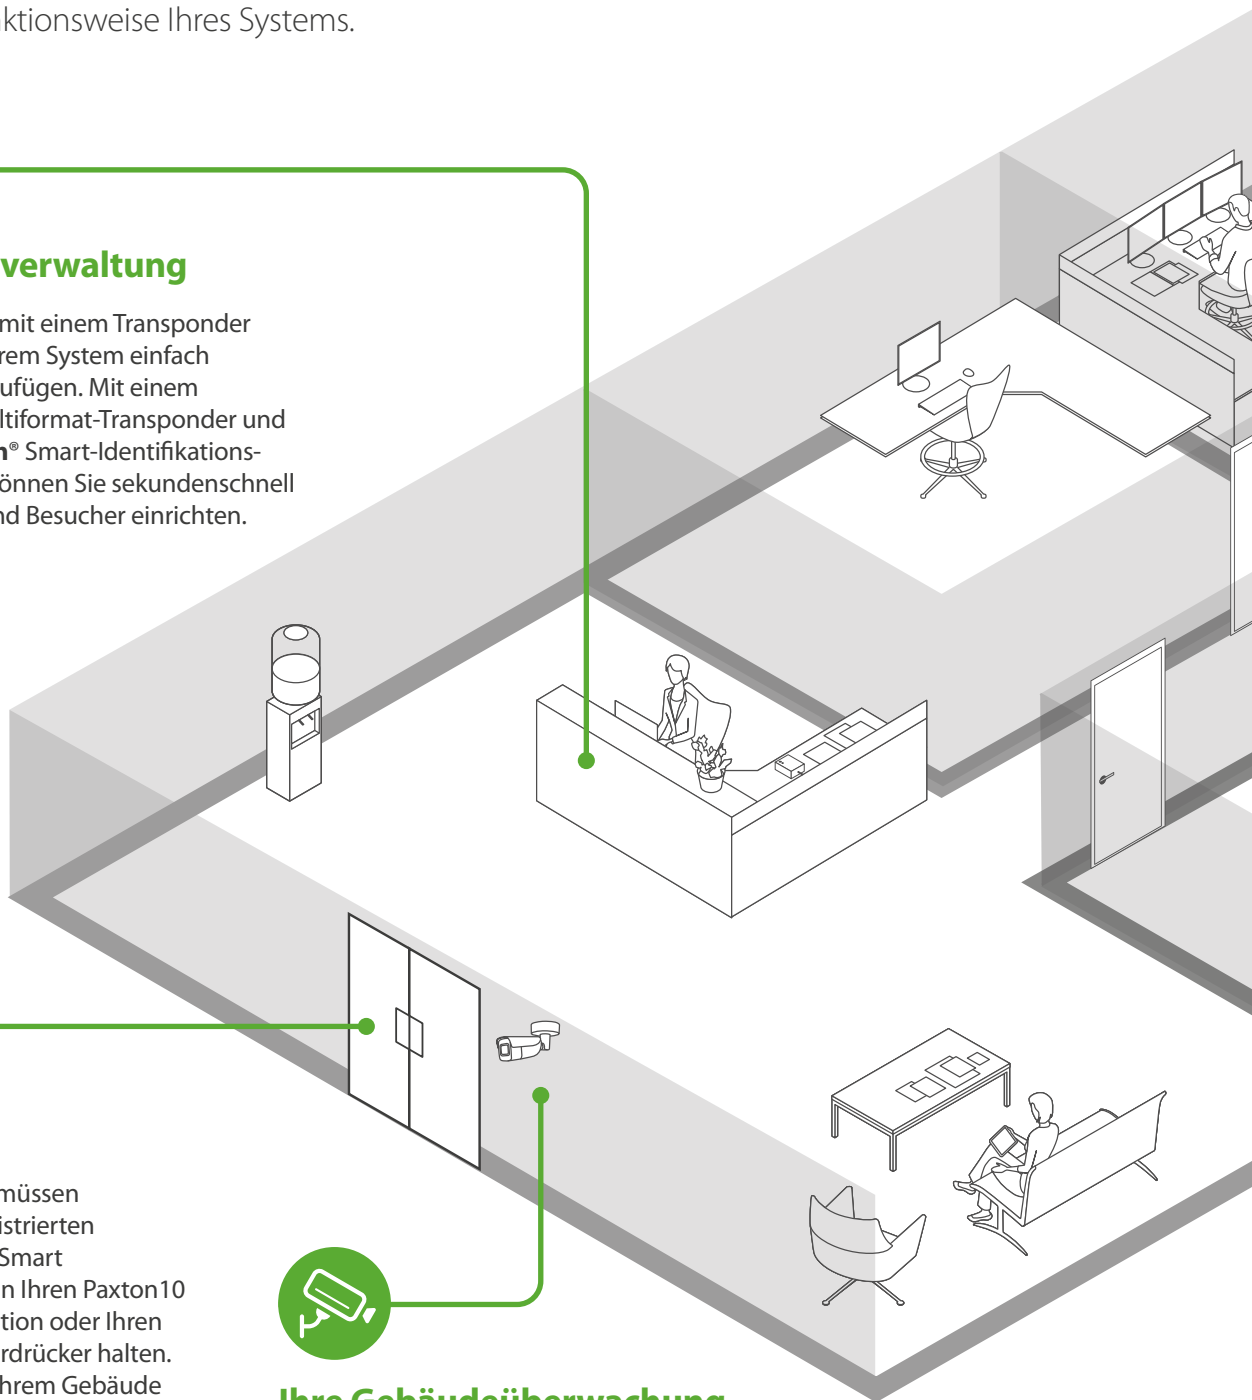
ktionsweise Ihres Systems.

verwaltung

mit einem Transponder rem System einfach ufügen. Mit einem ltiformat-Transponder und n® Smart-Identifikationsönnen Sie sekundenschnell nd Besucher einrichten.

müssen istrierten Smart n Ihren Paxton10 tion oder Ihren rdrücker halten. hrem Gebäude

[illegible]